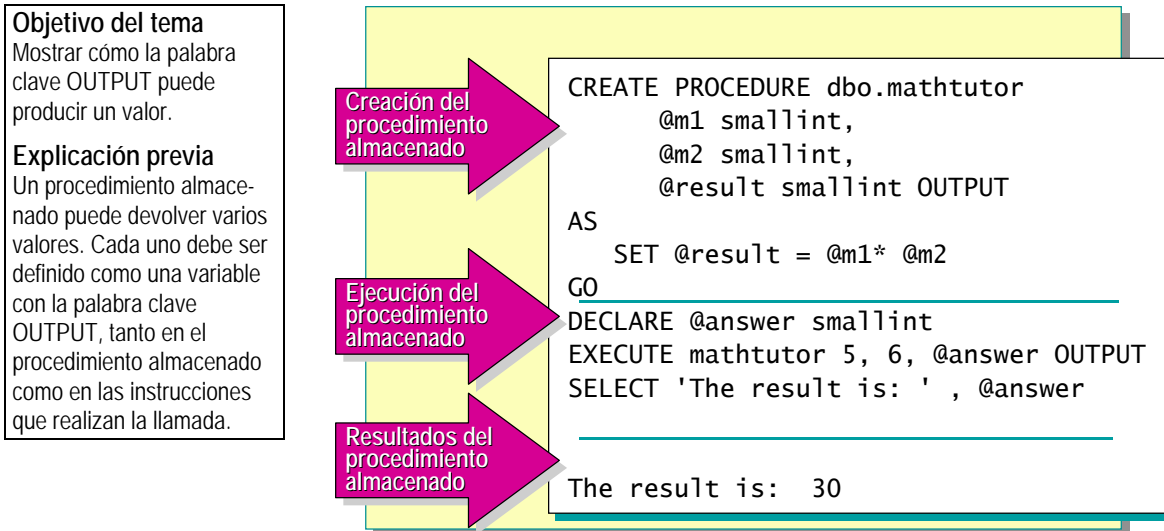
**Objetivo del tema**
Mostrar cómo la palabra clave OUTPUT puede producir un valor.

**Explicación previa**
Un procedimiento almacenado puede devolver varios valores. Cada uno debe ser definido como una variable con la palabra clave OUTPUT, tanto en el procedimiento almacenado como en las instrucciones que realizan la llamada.

Creación del procedimiento almacenado

CREATE PROCEDURE dbo.mathtutor
@m1 smallint,
@m2 smallint,
@result smallint OUTPUT
AS
SET @result = @m1* @m2
GO

Ejecución del procedimiento almacenado

DECLARE @answer smallint
EXECUTE mathtutor 5, 6, @answer OUTPUT
SELECT 'The result is: ' , @answer

Resultados del procedimiento almacenado

The result is: 30